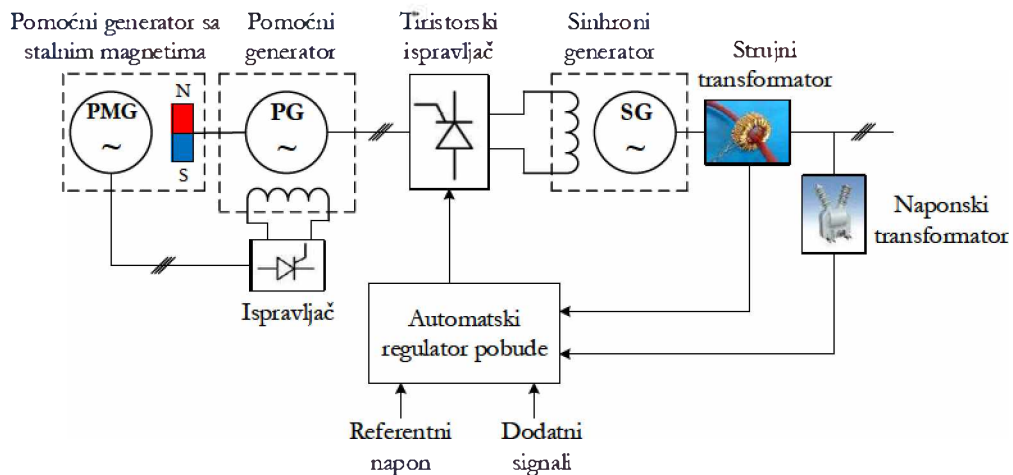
Pomoćni generator sa stalnim magnetima

Pomoćni generator

Tiristorski ispravljač

Sinhroni generator

Strujni transformator

PMG
~

N
S

PG
~

SG
~

Naponski transformator

Ispravljač

Automatski regulator pobude

Referentni napon

Dodatni signali